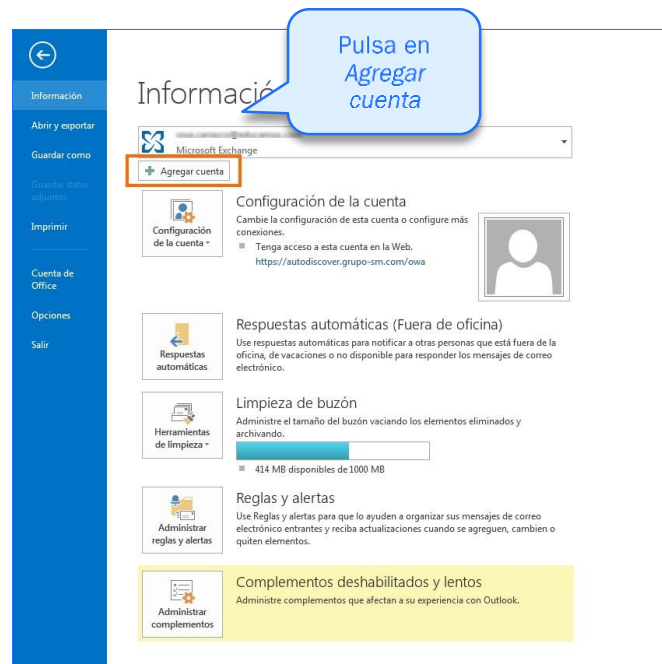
Información

Abrir y exportar

Guardar como

Guardar datos adjuntos

Imprimir

Cuenta de Office

Opciones

Salir

Pulsa en *Agregar cuenta*

Informació

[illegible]
Microsoft Exchange

Agregar cuenta

Configuración de la cuenta

Configuración de la cuenta
Cambie la configuración de esta cuenta o configure más conexiones.
Tenga acceso a esta cuenta en la Web.
https://autodiscover.grupo-sm.com/owa

Respuestas automáticas

Respuestas automáticas (Fuera de oficina)
Use respuestas automáticas para notificar a otras personas que está fuera de la oficina, de vacaciones o no disponible para responder los mensajes de correo electrónico.

Herramientas de limpieza

Limpieza de buzón
Administre el tamaño del buzón vaciando los elementos eliminados y archivando.
414 MB disponibles de 1000 MB

Administrar reglas y alertas

Reglas y alertas
Use Reglas y alertas para que lo ayuden a organizar sus mensajes de correo electrónico entrantes y reciba actualizaciones cuando se agreguen, cambien o quiten elementos.

Administrar complementos

Complementos deshabilitados y lentos
Administre complementos que afectan a su experiencia con Outlook.